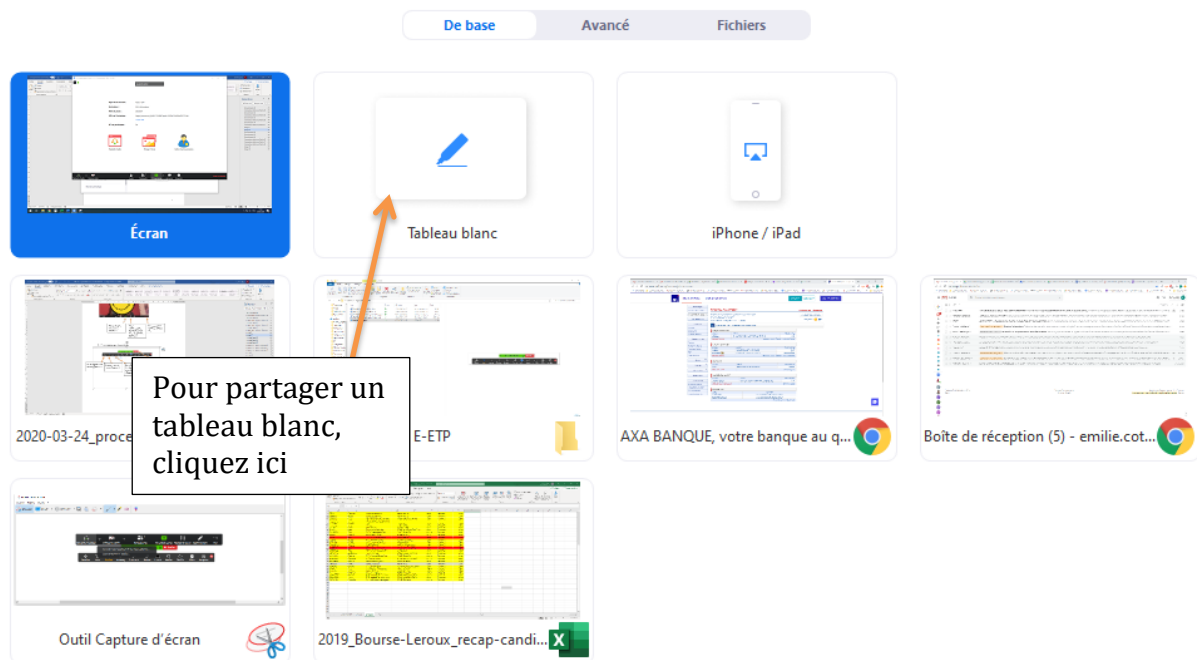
De base Avancé Fichiers

Écran

Tableau blanc

iPhone / iPad

2020-03-24_proce

E-ETP

AXA BANQUE, votre banque au q...

Boîte de réception (5) - emilie.cot...

Pour partager un tableau blanc, cliquez ici

Outil Capture d'écran

2019_Bourse-Leroux_recap-candi...